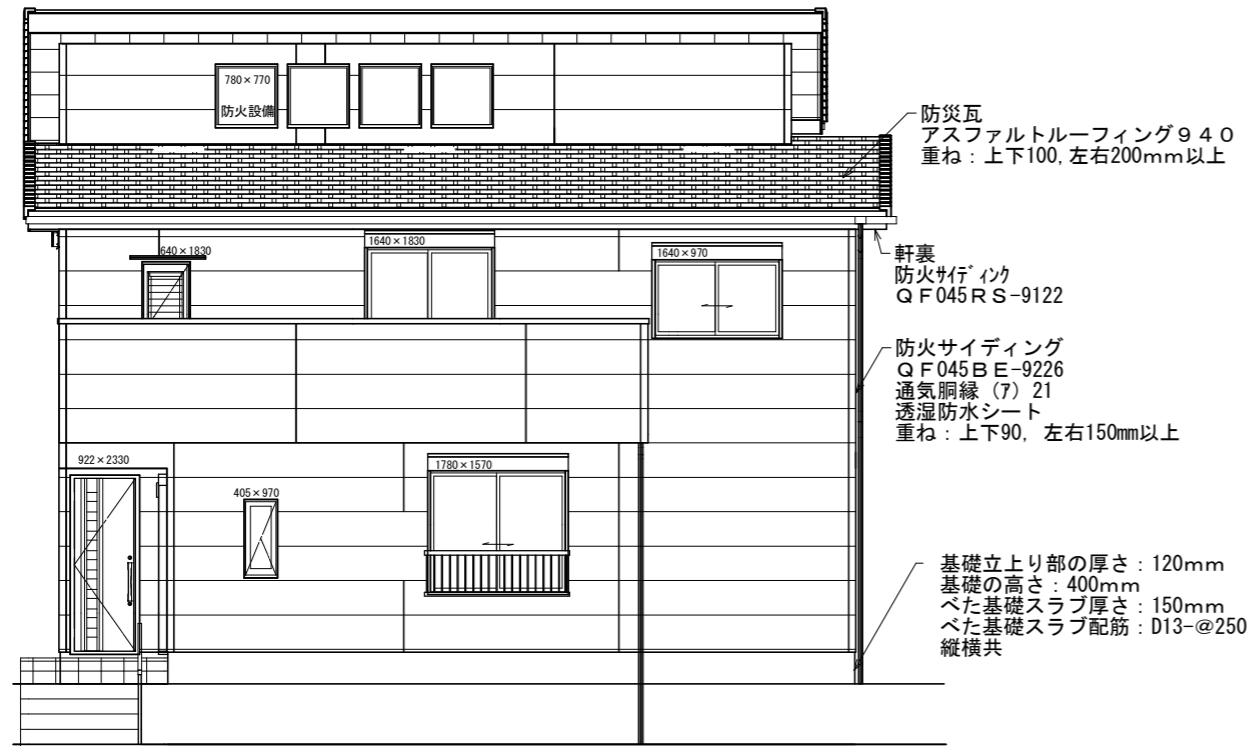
780×770
防火設備

防災瓦
アスファルトルーフィング９４０
重ね：上下100, 左右200mm以上

640×1830

1640×1830

1640×970

軒裏
防火ｻｲﾃﾞｨﾝｸ
ＱＦ045ＲＳ-9122

防火サイディング
ＱＦ045ＢＥ-9226
通気胴縁 (7) 21
透湿防水シート
重ね：上下90, 左右150mm以上

922×2330

405×970

1780×1570

基礎立上り部の厚さ：120mm
基礎の高さ：400mm
べた基礎スラブ厚さ：150mm
べた基礎スラブ配筋：D13-@250
縦横共